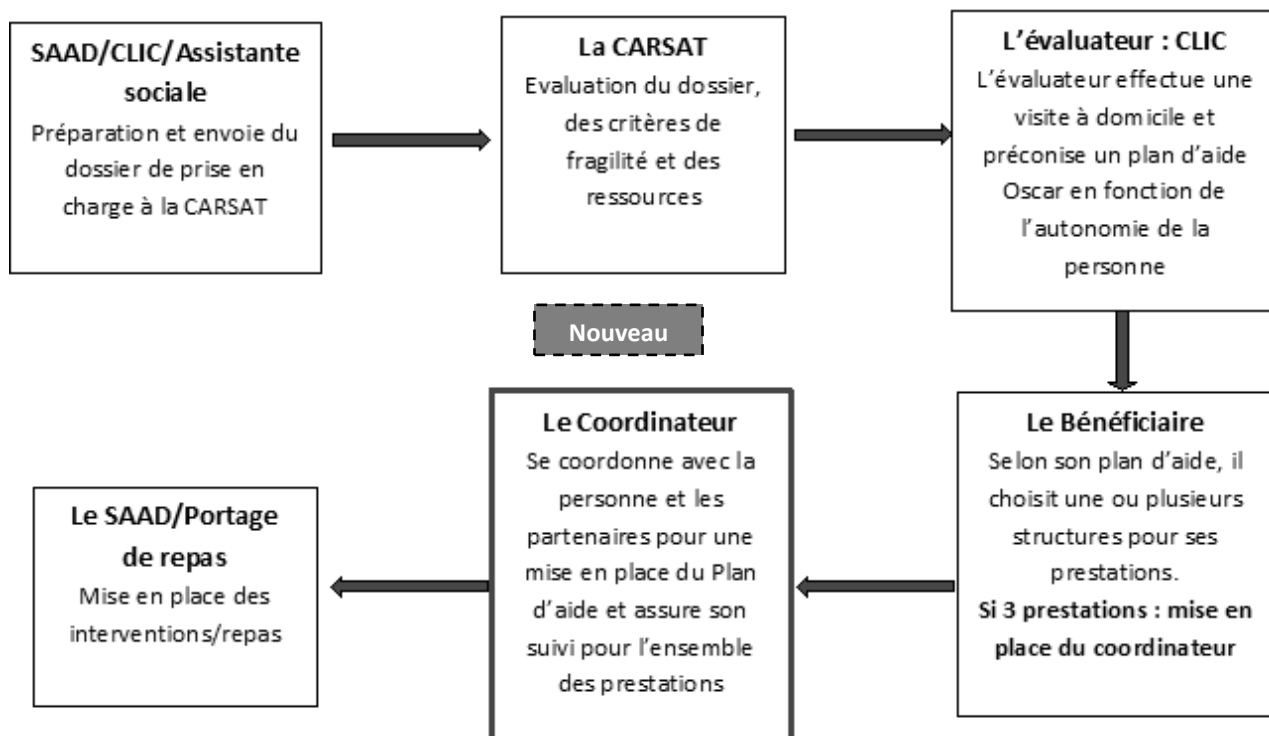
SAAD/CLIC/Assistante sociale
Préparation et envoie du dossier de prise en charge à la CARSAT

La CARSAT
Evaluation du dossier, des critères de fragilité et des ressources

L'évaluateur : CLIC
L'évaluateur effectue une visite à domicile et préconise un plan d'aide Oscar en fonction de l'autonomie de la personne

Nouveau

Le Bénéficiaire
Selon son plan d'aide, il choisit une ou plusieurs structures pour ses prestations.
Si 3 prestations : mise en place du coordinateur

Le Coordinateur
Se coordonne avec la personne et les partenaires pour une mise en place du Plan d'aide et assure son suivi pour l'ensemble des prestations

Le SAAD/Portage de repas
Mise en place des interventions/repas